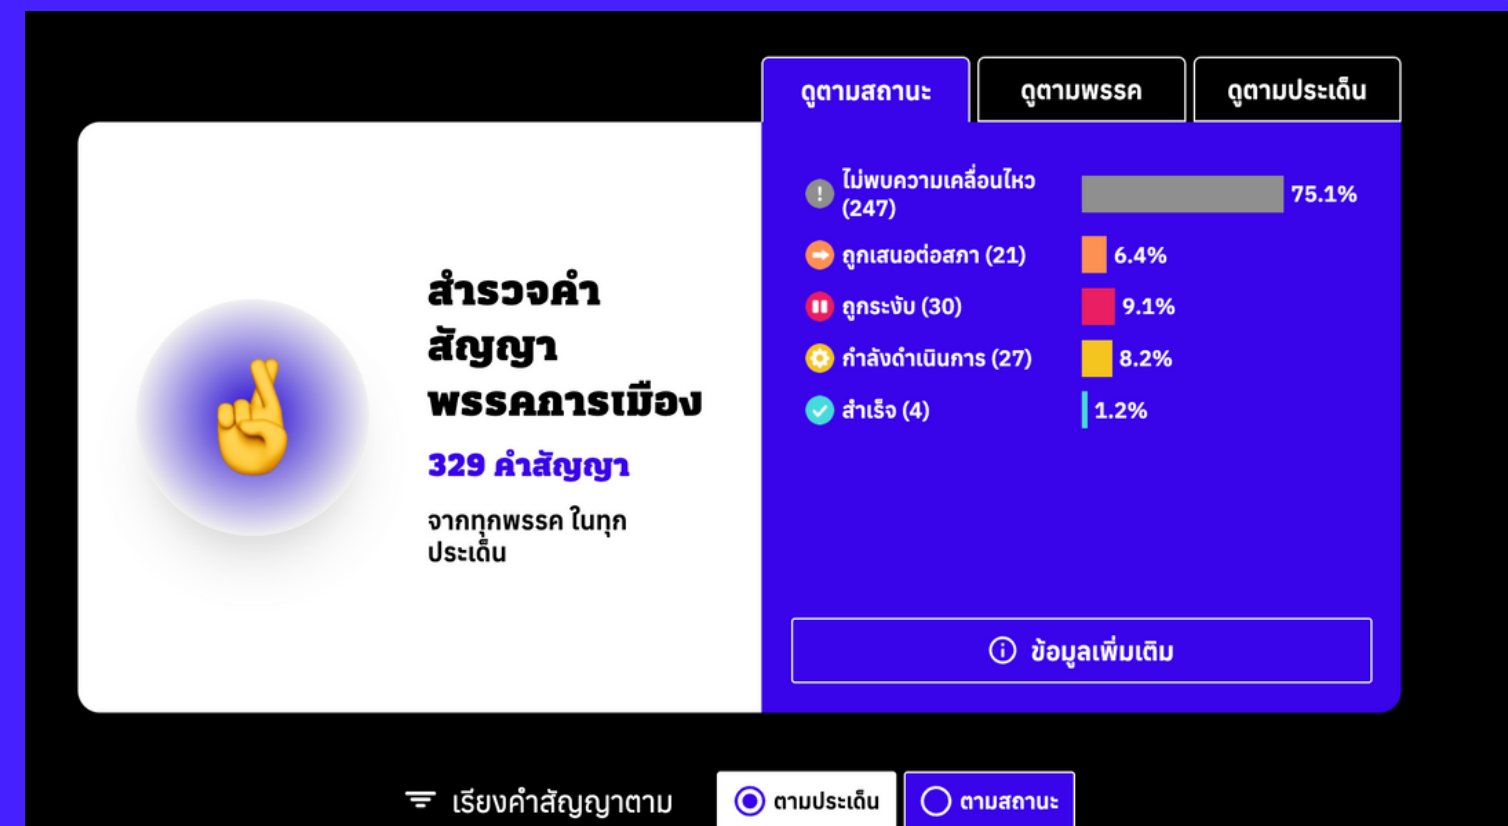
ดูตามสถานะ

ดูตามพรรค

ดูตามประเด็น

สำรวจคำสัญญาพรรคการเมือง

329 คำสัญญา

จากทุกพรรค ในทุกประเด็น

ไม่พบความเคลื่อนไหว (247) 75.1%

ถูกเสนอต่อสภา (21) 6.4%

ถูกระงับ (30) 9.1%

กำลังดำเนินการ (27) 8.2%

สำเร็จ (4) 1.2%

ข้อมูลเพิ่มเติม

เรียงคำสัญญาตาม

ตามประเด็น

ตามสถานะ